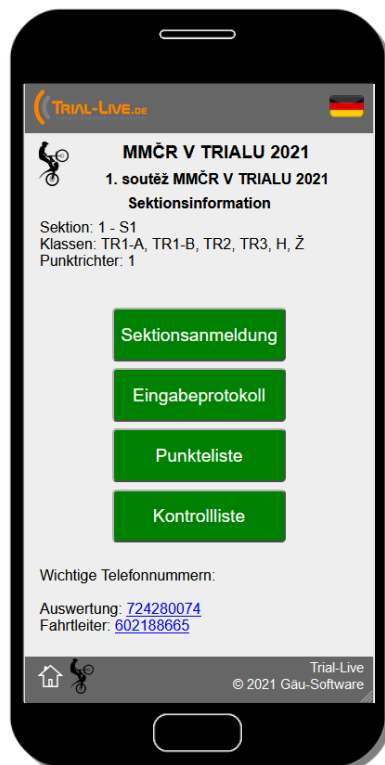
TRIAL-LIVE.DE

MMČR V TRIALU 2021
1. soutěž MMČR V TRIALU 2021
Sektionsinformation

Sektion: 1 - S1
Klassen: TR1-A, TR1-B, TR2, TR3, H, Ž
Punktrichter: 1

Sektionsanmeldung

Eingabeprotokoll

Punkteliste

Kontrollliste

Wichtige Telefonnummern:

Auswertung: 724280074
Fahrtleiter: 602188665

Trial-Live
© 2021 Gäu-Software